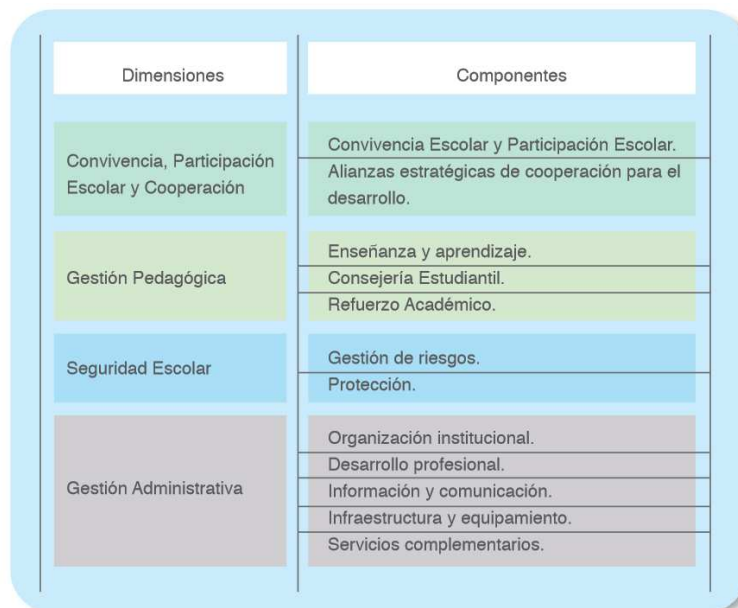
| Dimensiones | Componentes |
|---|---|
| Convivencia, Participación Escolar y Cooperación | Convivencia Escolar y Participación Escolar.<br>Alianzas estratégicas de cooperación para el desarrollo. |
| Gestión Pedagógica | Enseñanza y aprendizaje.<br>Consejería Estudiantil.<br>Refuerzo Académico. |
| Seguridad Escolar | Gestión de riesgos.<br>Protección. |
| Gestión Administrativa | Organización institucional.<br>Desarrollo profesional.<br>Información y comunicación.<br>Infraestructura y equipamiento.<br>Servicios complementarios. |